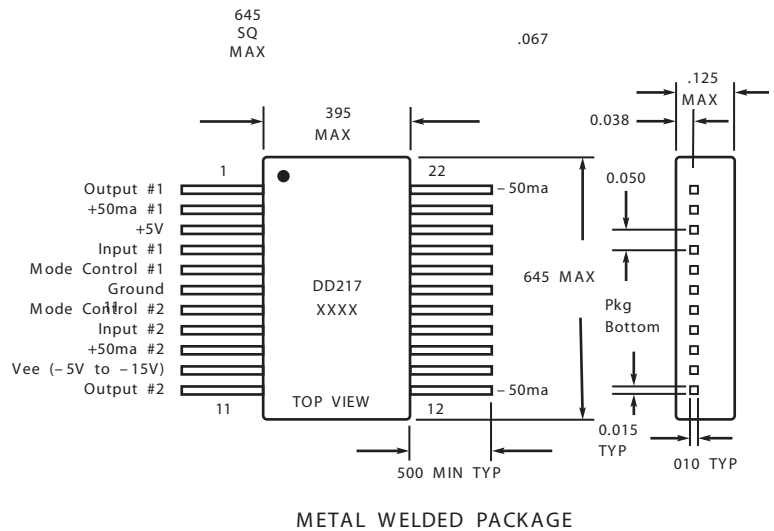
645
SQ
MAX

.067

.125
MAX

395
MAX

0.038

1

22

Output #1
+50ma #1
+5V
Input #1
Mode Control #1
Ground
Mode Control #2
Input #2
+50ma #2
Vee (–5V to –15V)
Output #2

– 50ma

0.050

DD217
XXXX

645 MAX

11

Pkg
Bottom

– 50ma

11

TOP VIEW

12

0.015
TYP

500 MIN TYP

010 TYP

METAL WELDED PACKAGE